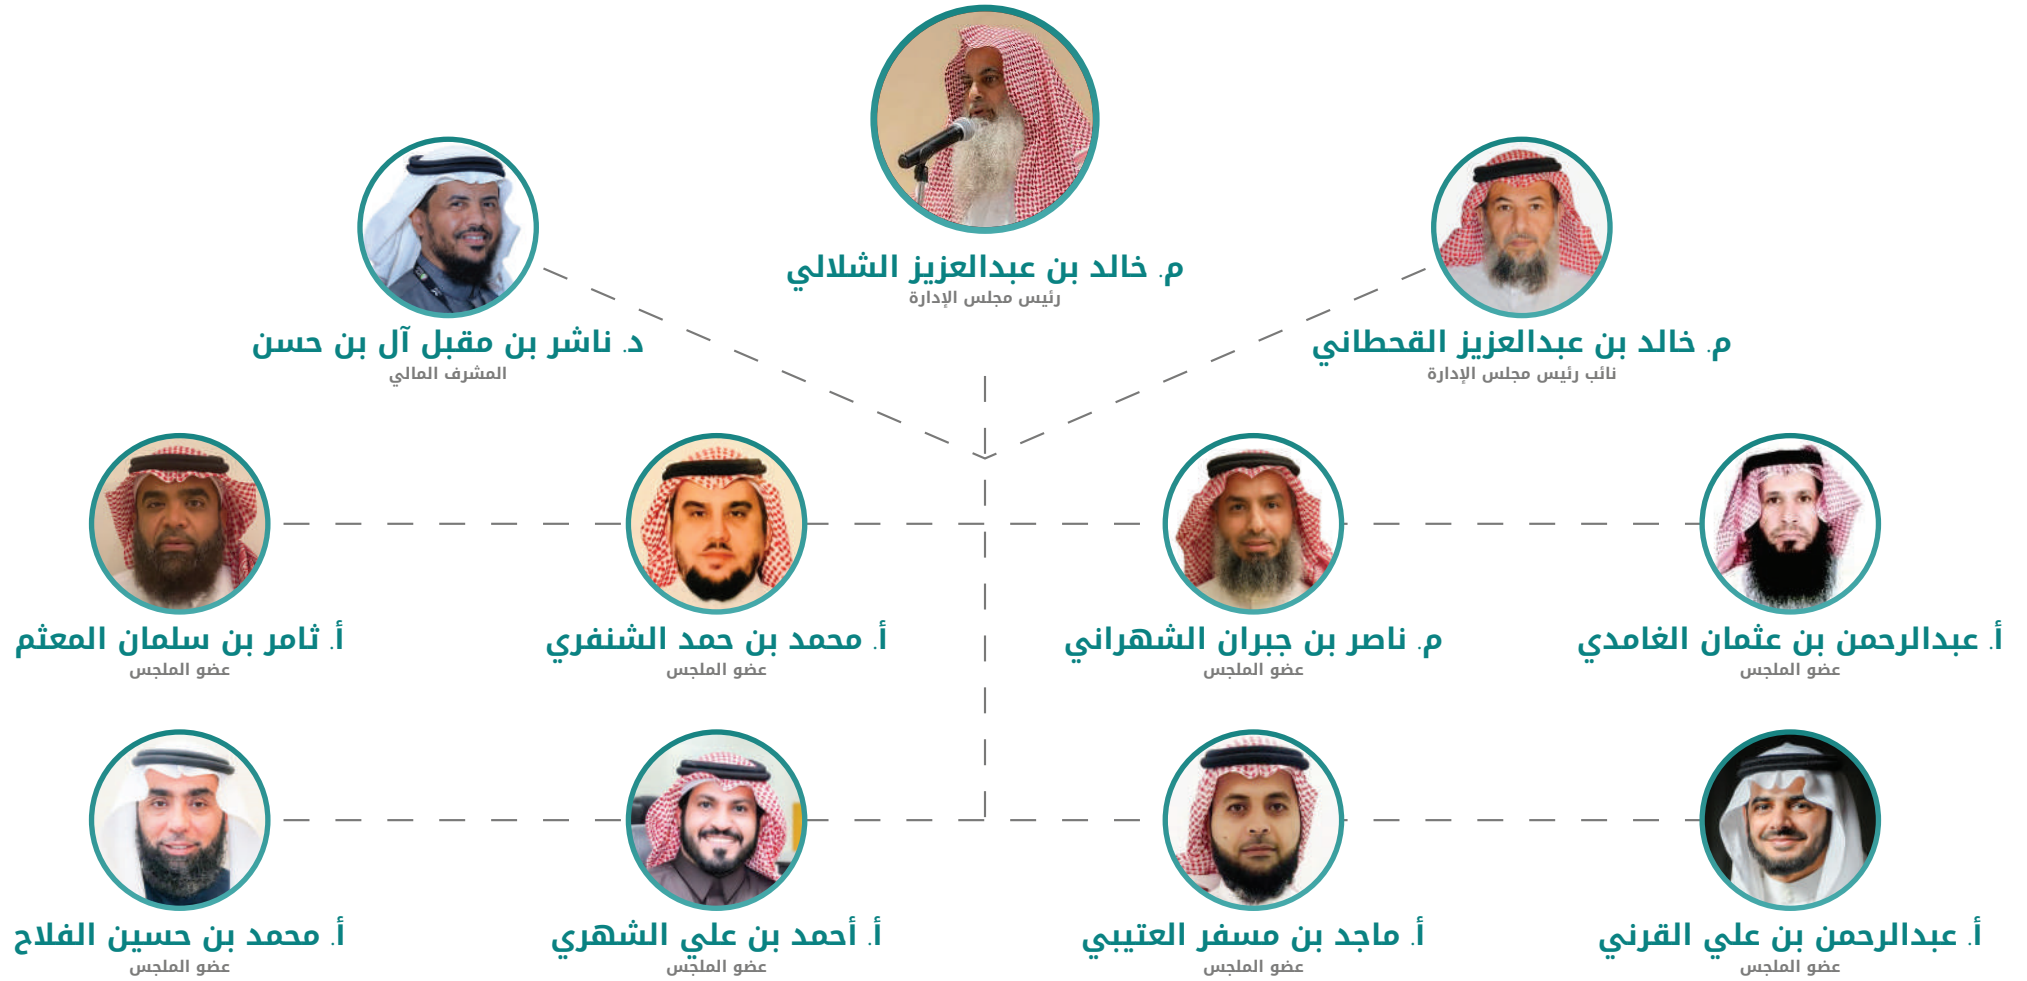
م. خالد بن عبدالعزيز الشلالي
رئيس مجلس الإدارة

م. خالد بن عبدالعزيز القحطاني
نائب رئيس مجلس الإدارة

د. ناشر بن مقبل آل بن حسن
المشرف المالي

أ. عبدالرحمن بن عثمان الغامدي
عضو الملجس

م. ناصر بن جبران الشهراني
عضو الملجس

أ. محمد بن حمد الشنفري
عضو الملجس

أ. ثامر بن سلمان المعثم
عضو الملجس

أ. عبدالرحمن بن علي القرني
عضو الملجس

أ. ماجد بن مسفر العتيبي
عضو الملجس

أ. أحمد بن علي الشهري
عضو الملجس

أ. محمد بن حسين الفلاح
عضو الملجس